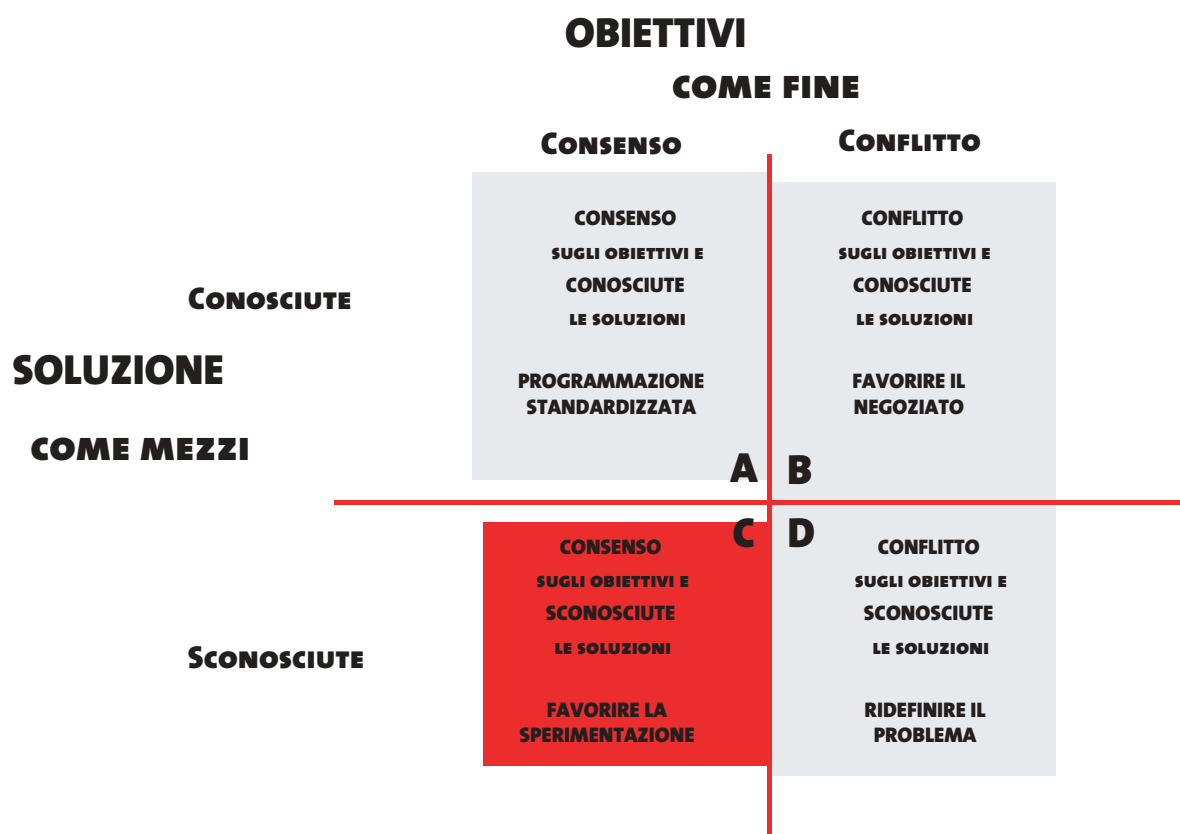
OBIETTIVI

COME FINE

CONSENSO

CONFLITTO

CONOSCIUTE

SOLUZIONE

COME MEZZI

CONSENSO SUGLI OBIETTIVI E CONOSCIUTE LE SOLUZIONI

PROGRAMMAZIONE STANDARDIZZATA

A

CONFLITTO SUGLI OBIETTIVI E CONOSCIUTE LE SOLUZIONI

FAVORIRE IL NEGOZIATO

B

SCONOSCIUTE

C

CONSENSO SUGLI OBIETTIVI E SCONOSCIUTE LE SOLUZIONI

FAVORIRE LA SPERIMENTAZIONE

D

CONFLITTO SUGLI OBIETTIVI E SCONOSCIUTE LE SOLUZIONI

RIDEFINIRE IL PROBLEMA